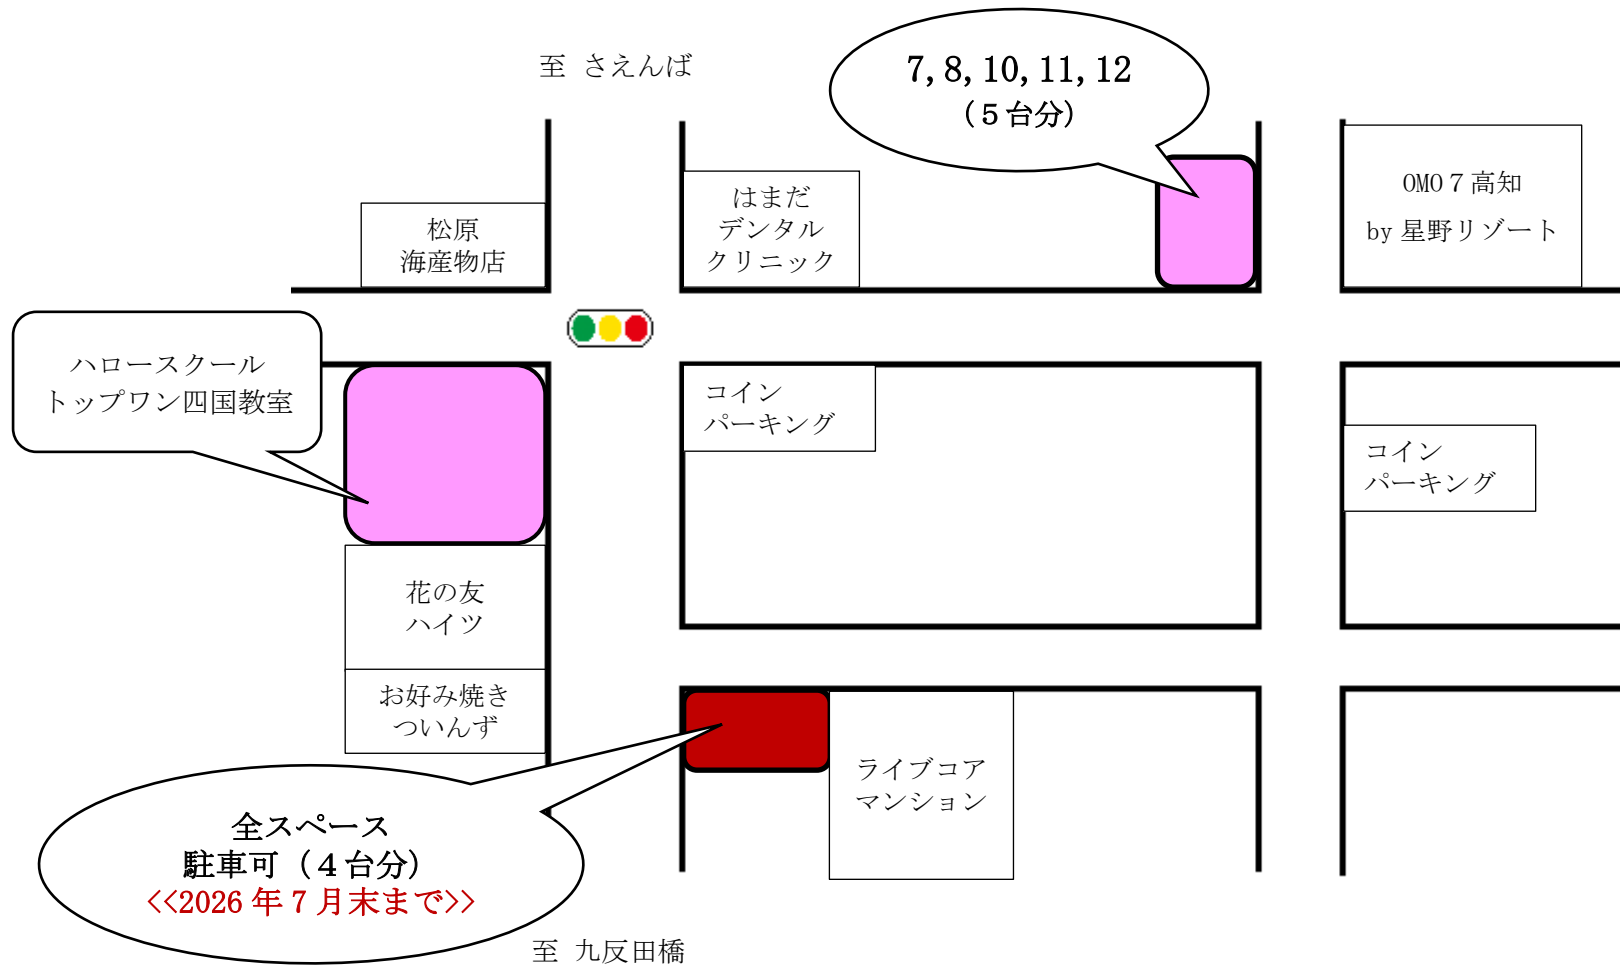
至 さえんば

7, 8, 10, 11, 12
（5台分）

松原
海産物店

はまだ
デンタル
クリニック

OMO 7 高知
by 星野リゾート

ハロースクール
トップワン四国教室

コイン
パーキング

コイン
パーキング

花の友
ハイツ

お好み焼き
ついんず

ライブコア
マンション

全スペース
駐車可（4台分）
<<2026年7月末まで>>

至 九反田橋